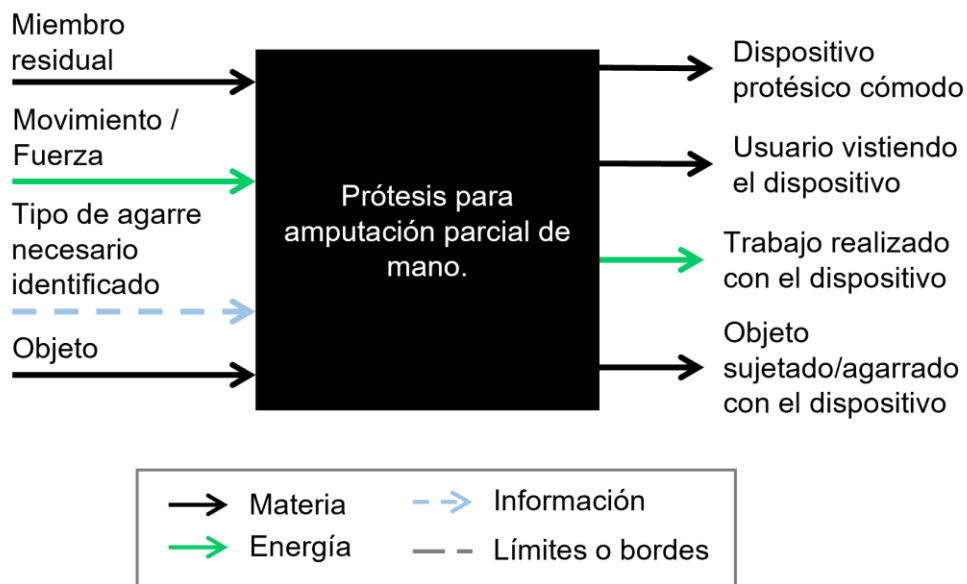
Miembro residual

Movimiento / Fuerza

Tipo de agarre necesario identificado

Objeto

Prótesis para amputación parcial de mano.

Dispositivo protésico cómodo

Usuario vistiendo el dispositivo

Trabajo realizado con el dispositivo

Objeto sujetado/agarrado con el dispositivo

Materia
Información
Energía
Límites o bordes